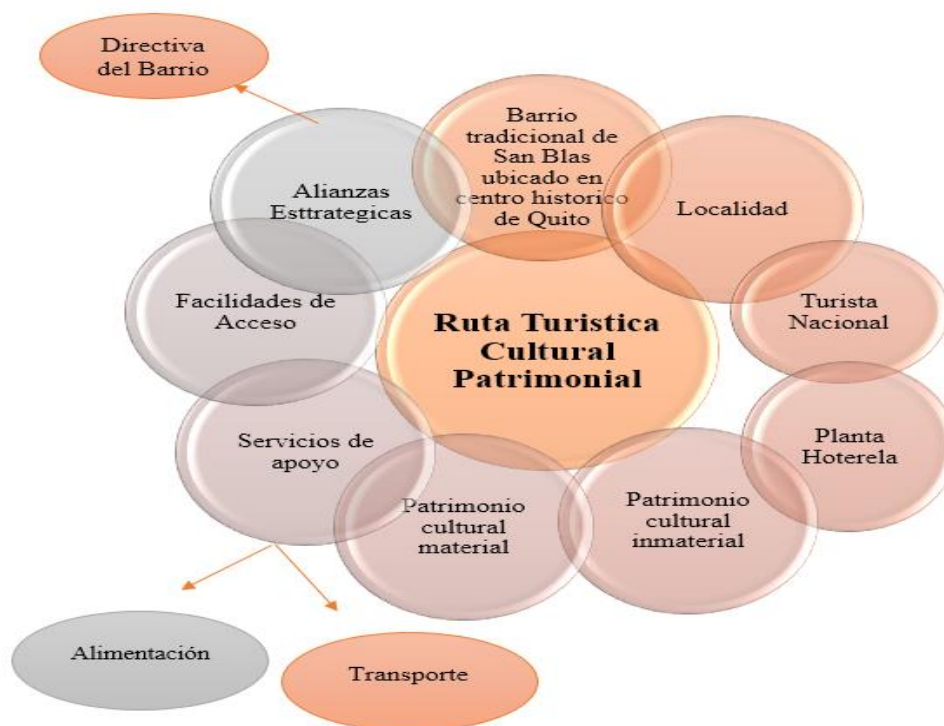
Directiva del Barrio

Barrio tradicional de San Blas ubicado en centro historico de Quito

Alianzas Esttrategicas

Localidad

Facilidades de Acceso

Ruta Turistica Cultural Patrimonial

Turista Nacional

Servicios de apoyo

Planta Hoterela

Patrimonio cultural material

Patrimonio cultural inmaterial

Alimentación

Transporte